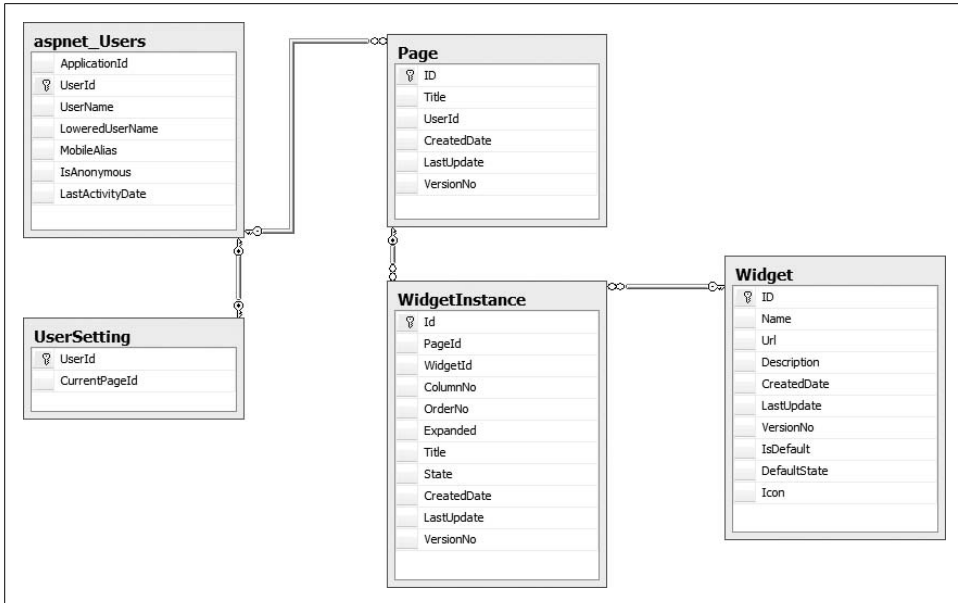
aspnet_Users
ApplicationId
UserId
UserName
LoweredUserName
MobileAlias
IsAnonymous
LastActivityDate

Page
ID
Title
UserId
CreatedDate
LastUpdate
VersionNo

UserSetting
UserId
CurrentPageId

WidgetInstance
Id
PageId
WidgetId
ColumnNo
OrderNo
Expanded
Title
State
CreatedDate
LastUpdate
VersionNo

Widget
ID
Name
Url
Description
CreatedDate
LastUpdate
VersionNo
IsDefault
DefaultState
Icon